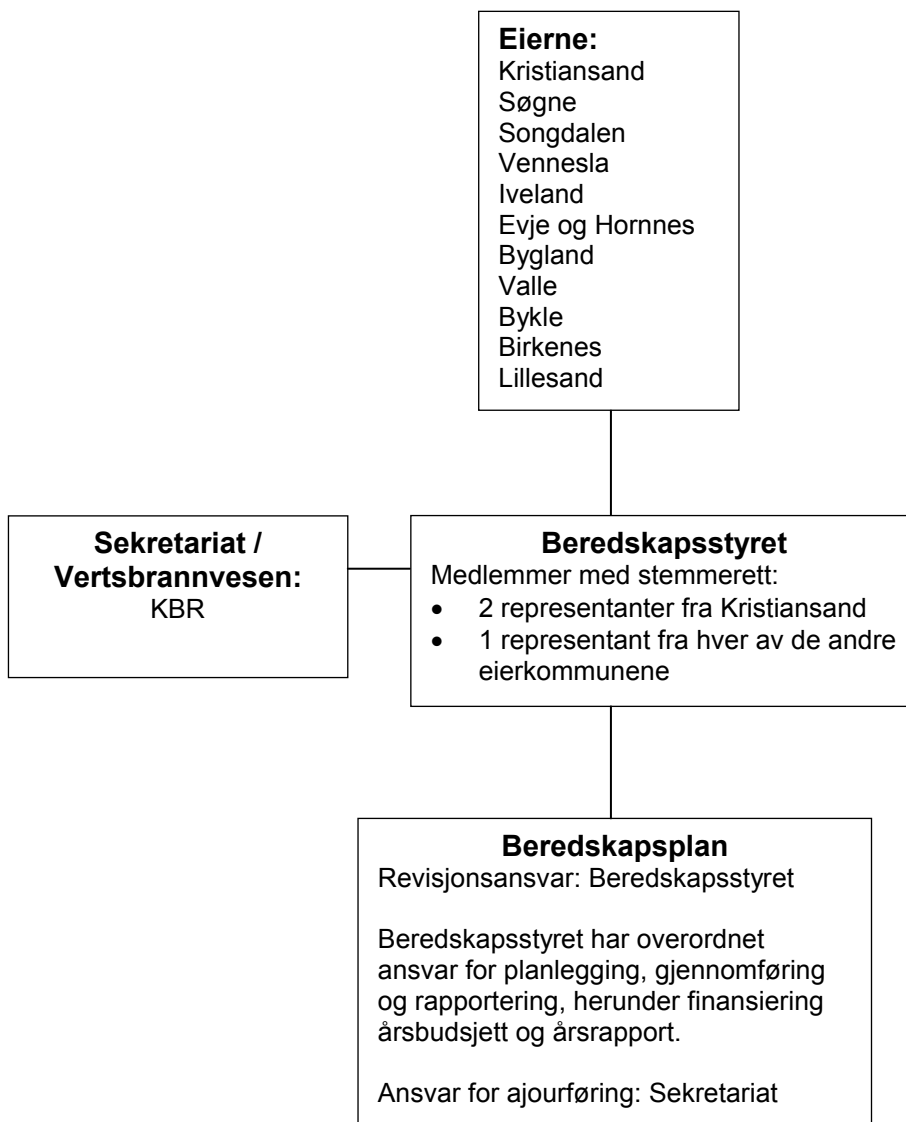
**Eierne:**
Kristiansand
Søgne
Songdalen
Vennesla
Iveland
Evje og Hornnes
Bygland
Valle
Bykle
Birkenes
Lillesand

**Sekretariat / Vertsbrannvesen:**
KBR

**Beredskapsstyret**
Medlemmer med stemmerett:
- 2 representanter fra Kristiansand
- 1 representant fra hver av de andre eierkommunene

**Beredskapsplan**
Revisjonsansvar: Beredskapsstyret

Beredskapsstyret har overordnet ansvar for planlegging, gjennomføring og rapportering, herunder finansiering årsbudsjett og årsrapport.

Ansvar for ajourføring: Sekretariat